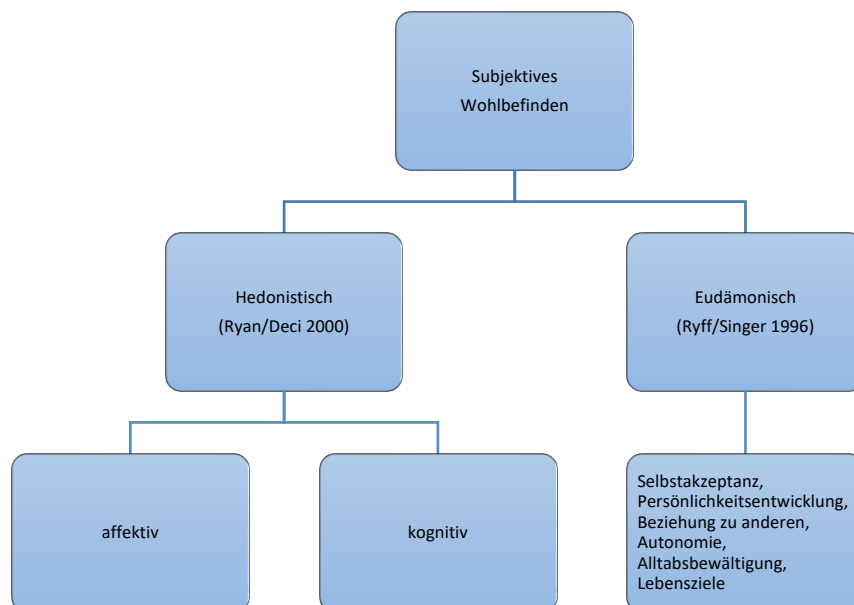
Subjektives Wohlbefinden

Hedonistisch (Ryan/Deci 2000)

Eudämonisch (Ryff/Singer 1996)

affektiv

kognitiv

Selbstakzeptanz, Persönlichkeitsentwicklung, Beziehung zu anderen, Autonomie, Alltabsbewältigung, Lebensziele